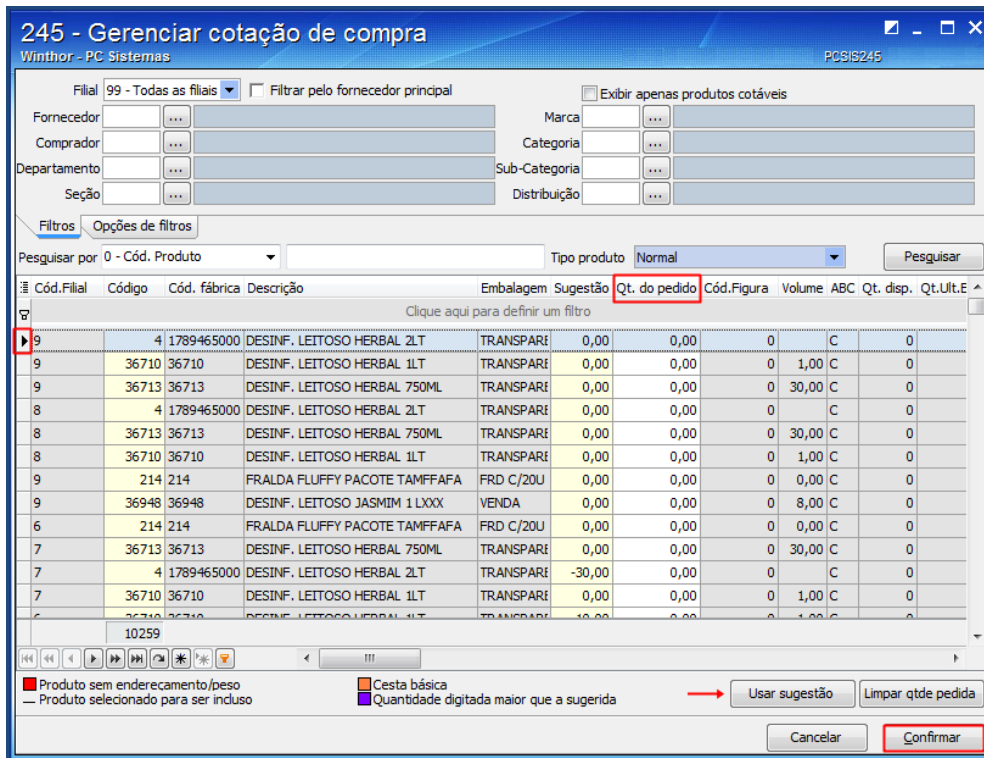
245 - Gerenciar cotação de compra
Winthor - PC Sistemas
PCSIS245

Filial 99 - Todas as filiais
Filtrar pelo fornecedor principal
Exibir apenas produtos cotáveis
Fornecedor ...
Marca ...
Comprador ...
Categoria ...
Departamento ...
Sub-Categoria ...
Seção ...
Distribuição ...

Filtros
Opções de filtros

Pesquisar por 0 - Cód. Produto
Tipo produto Normal
Pesquisar

| Cód.Filial | Código | Cód. fábrica | Descrição | Embalagem | Sugestão | Qt. do pedido | Cód.Figura | Volume | ABC | Qt. disp. | Qt.Ult.E |
|---|---|---|---|---|---|---|---|---|---|---|---|
| Clique aqui para definir um filtro | | | | | | | | | | | |
| 9 | 4 | 1789465000 | DESINF. LEITOSO HERBAL 2LT | TRANSPARE | 0,00 | 0,00 | 0 | | C | 0 | |
| 9 | 36710 | 36710 | DESINF. LEITOSO HERBAL 1LT | TRANSPARE | 0,00 | 0,00 | 0 | 1,00 | C | 0 | |
| 9 | 36713 | 36713 | DESINF. LEITOSO HERBAL 750ML | TRANSPARE | 0,00 | 0,00 | 0 | 30,00 | C | 0 | |
| 8 | 4 | 1789465000 | DESINF. LEITOSO HERBAL 2LT | TRANSPARE | 0,00 | 0,00 | 0 | | C | 0 | |
| 8 | 36713 | 36713 | DESINF. LEITOSO HERBAL 750ML | TRANSPARE | 0,00 | 0,00 | 0 | 30,00 | C | 0 | |
| 8 | 36710 | 36710 | DESINF. LEITOSO HERBAL 1LT | TRANSPARE | 0,00 | 0,00 | 0 | 1,00 | C | 0 | |
| 9 | 214 | 214 | FRALDA FLUFFY PACOTE TAMFFAFA | FRD C/20U | 0,00 | 0,00 | 0 | 0,00 | C | 0 | |
| 9 | 36948 | 36948 | DESINF. LEITOSO JASMIM 1 LXXX | VENDA | 0,00 | 0,00 | 0 | 8,00 | C | 0 | |
| 6 | 214 | 214 | FRALDA FLUFFY PACOTE TAMFFAFA | FRD C/20U | 0,00 | 0,00 | 0 | 0,00 | C | 0 | |
| 7 | 36713 | 36713 | DESINF. LEITOSO HERBAL 750ML | TRANSPARE | 0,00 | 0,00 | 0 | 30,00 | C | 0 | |
| 7 | 4 | 1789465000 | DESINF. LEITOSO HERBAL 2LT | TRANSPARE | -30,00 | 0,00 | 0 | | C | 0 | |
| 7 | 36710 | 36710 | DESINF. LEITOSO HERBAL 1LT | TRANSPARE | 0,00 | 0,00 | 0 | 1,00 | C | 0 | |
| | 10259 | | | | | | | | | | |

Produto sem enderecamento/peso
Produto selecionado para ser incluso
Cesta básica
Quantidade digitada maior que a sugerida
Usar sugestão
Limpar qtde pedida
Cancelar
Confirmar